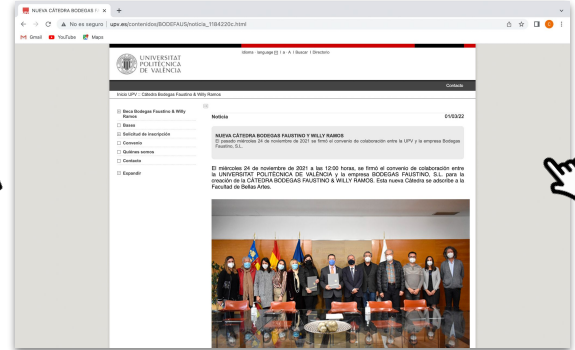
NUEVA CÁTEDRA BODEGAS F ×

No es seguro | upv.es/contenidos/BODFAUS/noticia_1184220c.html

Gmail YouTube Maps

UNIVERSITAT POLITÈCNICA DE VALÈNCIA

Idioma - language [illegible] | A - A | Buscar | Directorio

Contacte

Inicio UPV | Cátedra Bodegas Faustino & Willy Ramos

Beca Bodegas Faustino & Willy Ramos

Bases

Solicitud de inscripción

Convenio

Quiénes somos

Contacto

Expandir

Noticia

01/03/22

NUEVA CÁTEDRA BODEGAS FAUSTINO Y WILLY RAMOS

El pasado miércoles 24 de noviembre de 2021 se firmó el convenio de colaboración entre la UPV y la empresa Bodegas Faustino, S.L.

El miércoles 24 de noviembre de 2021 a las 12:00 horas, se firmó el convenio de colaboración entre la UNIVERSITAT POLITÈCNICA DE VALÈNCIA y la empresa BODEGAS FAUSTINO, S.L. para la creación de la CÁTEDRA BODEGAS FAUSTINO & WILLY RAMOS. Esta nueva Cátedra se adscribe a la Facultad de Bellas Artes.